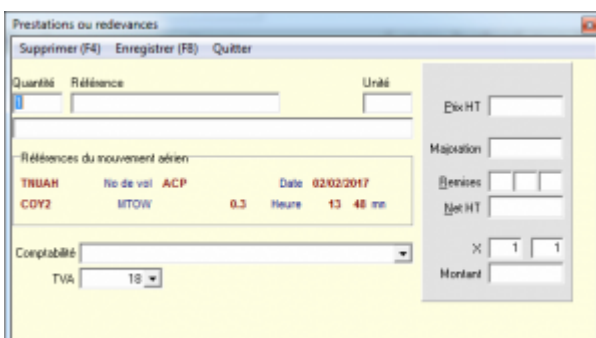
Prestations ou redevances

Supprimer (F4) Enregistrer (F8) Quitter

Quantité Référence Unité

Références du mouvement aérien

TNUAH No de vol ACP Date 02/02/2017

COY2 MTOW 0.3 Heure 13 48 mn

Comptabilité

TVA 18

Prix HT

Majoration

Remises

Net HT

X 1 1

Montant